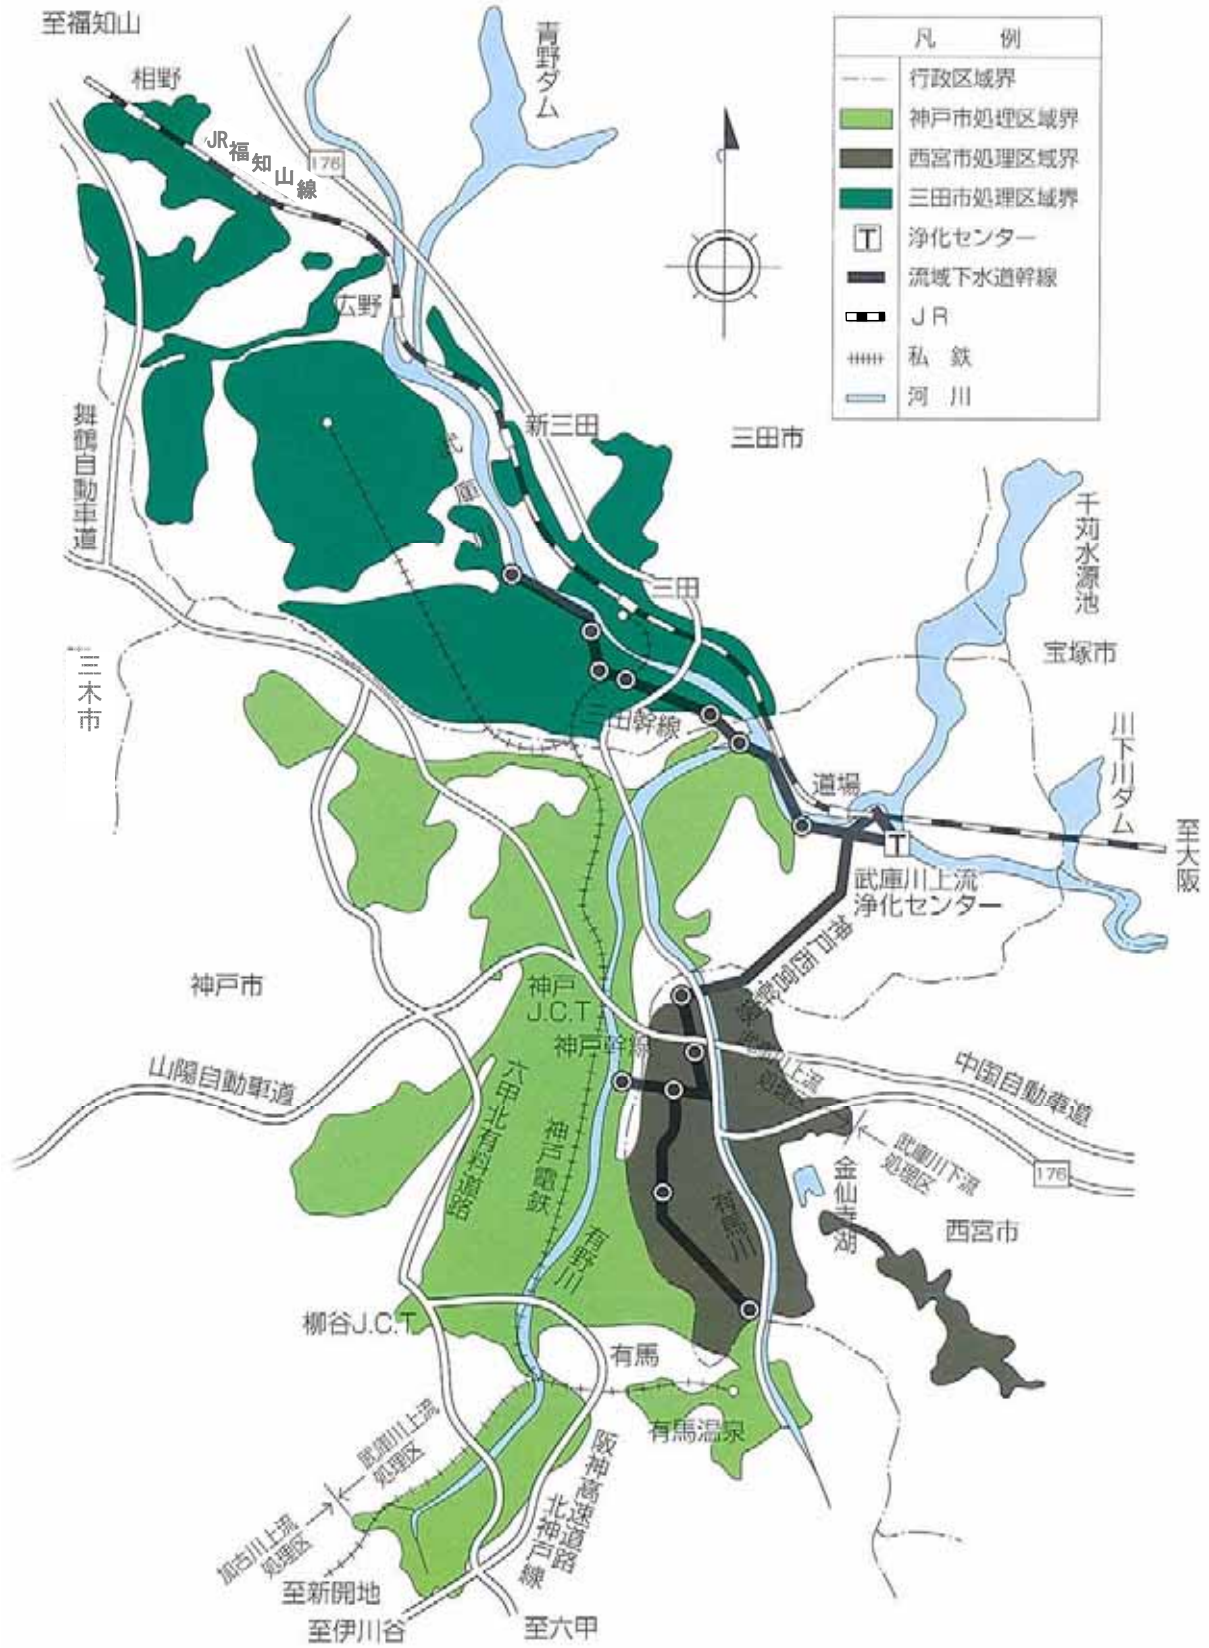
至福知山

相野

JR福知山線

176

青野ダム

| 凡　例 | |
|---|---|
| | 行政区域界 |
| | 神戸市処理区域界 |
| | 西宮市処理区域界 |
| | 三田市処理区域界 |
| T | 浄化センター |
| | 流域下水道幹線 |
| | ＪＲ |
| | 私　鉄 |
| | 河　川 |

広野

新三田

三田市

武庫

舞鶴自動車道

三田

千苅水源池

宝塚市

三木市

三田幹線

川下川ダム

道場

至大阪

T

武庫川上流浄化センター

神戸市

神戸J.C.T

神戸幹線

山陽自動車道

六甲北有料道路

神戸電鉄

中国自動車道

武庫川上流処理区

武庫川下流処理区

176

金仙寺湖

西宮市

有野川

有馬川

柳谷J.C.T

有馬

有馬温泉

武庫川上流処理区

加古川上流処理区

阪神高速道路北神戸線

至新開地

至伊川谷

至六甲